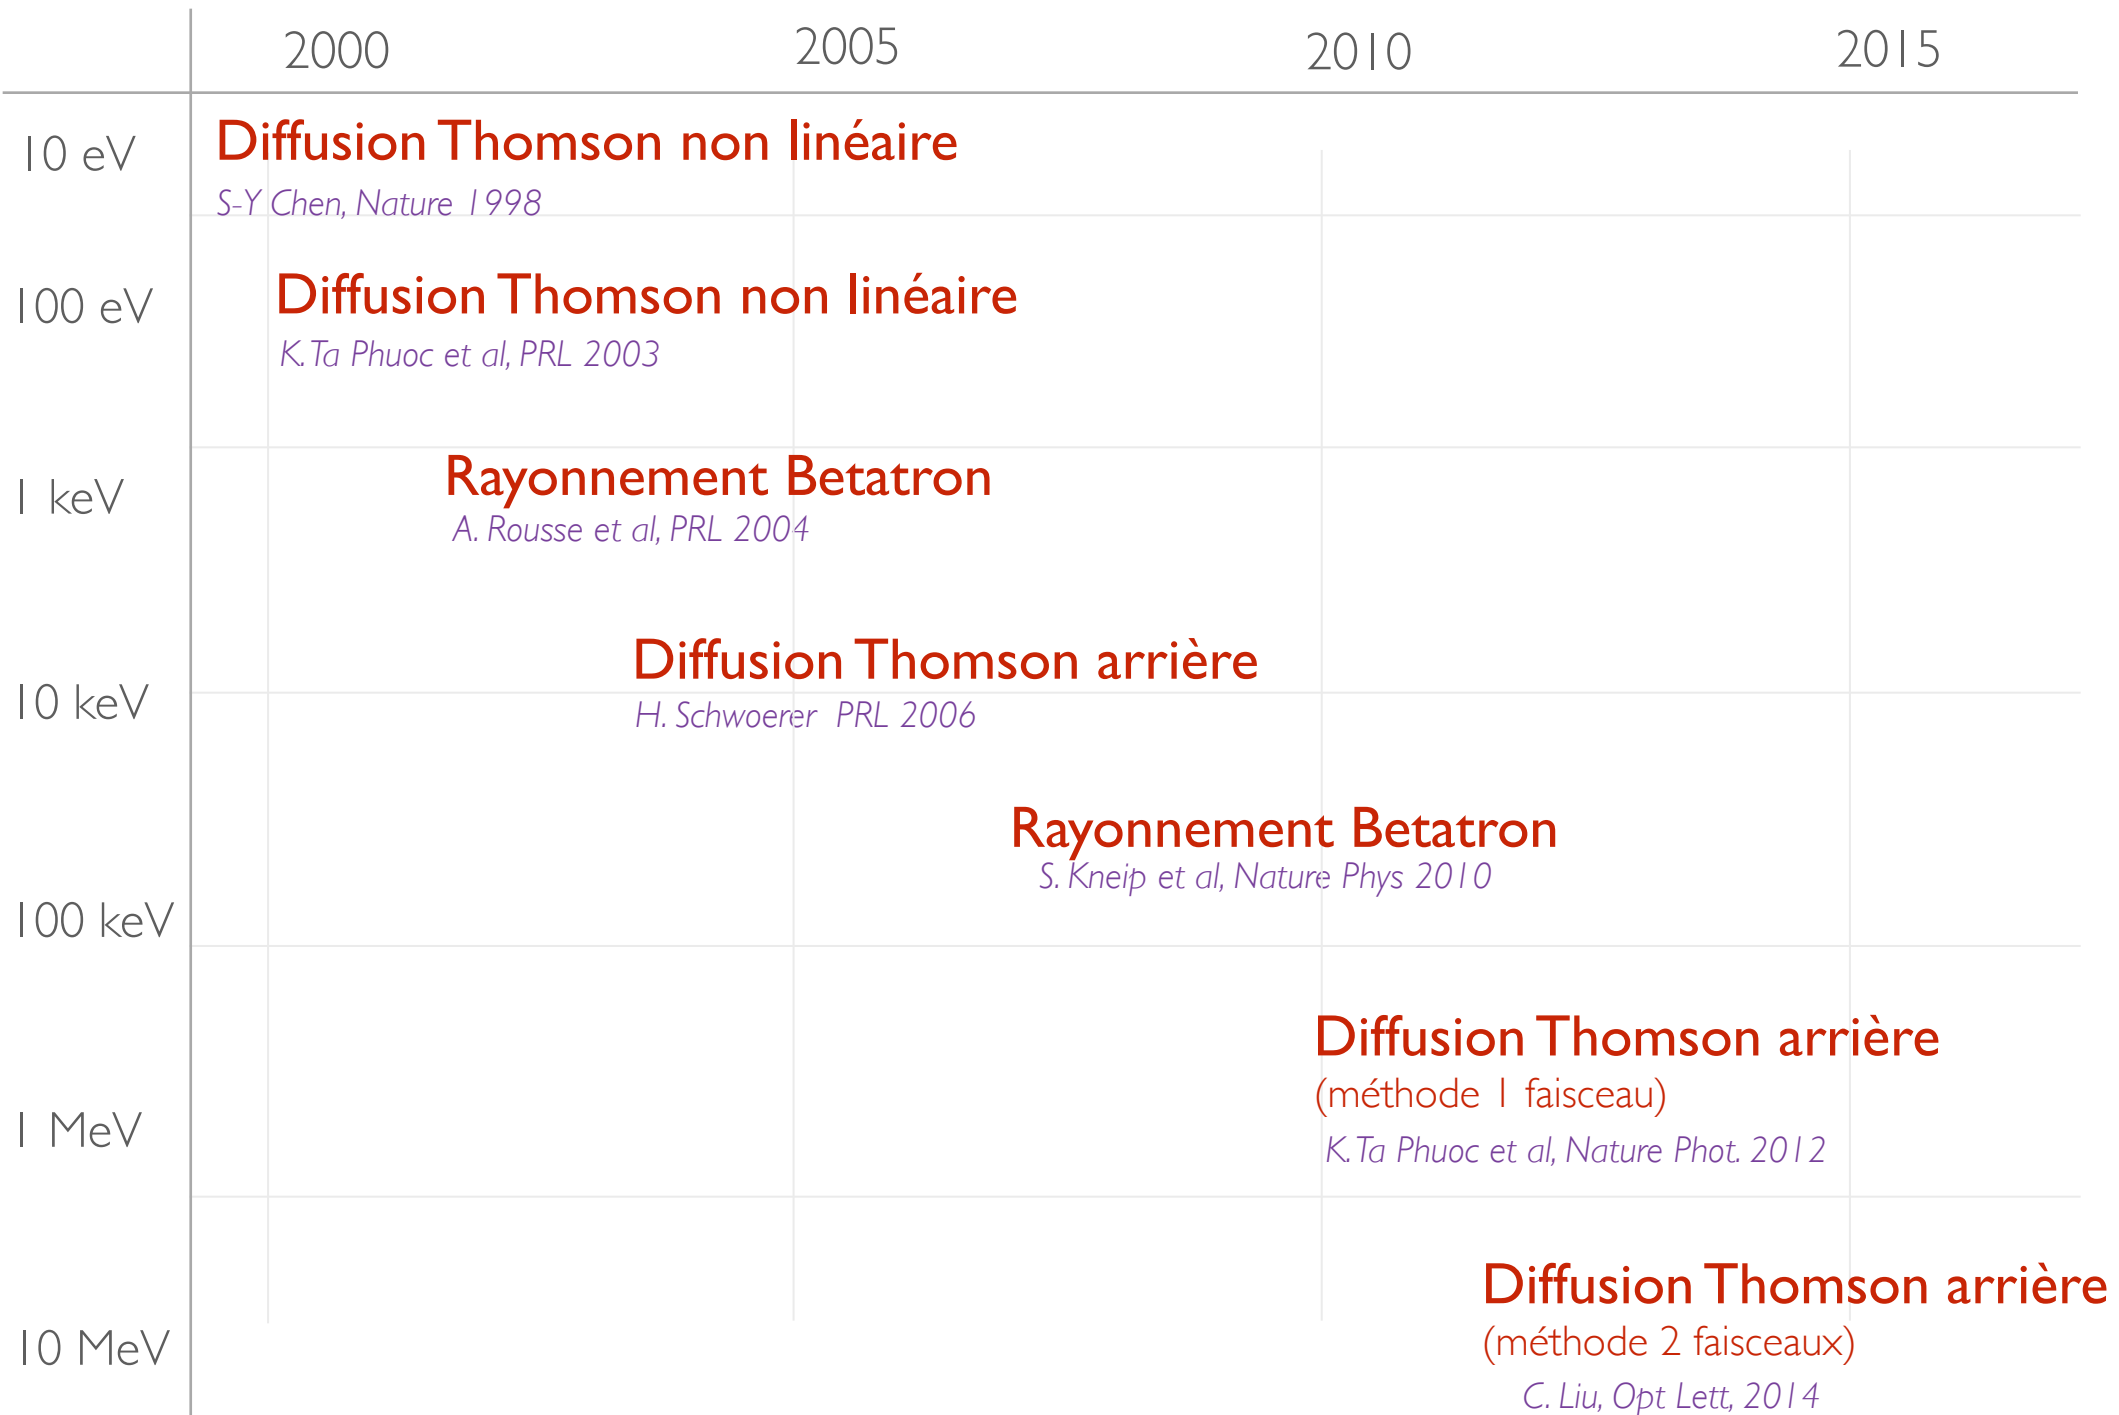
2000 2005 2010 2015

10 eV
Diffusion Thomson non linéaire
S-Y Chen, Nature 1998

100 eV
Diffusion Thomson non linéaire
K. Ta Phuoc et al, PRL 2003

1 keV
Rayonnement Betatron
A. Rousse et al, PRL 2004

10 keV
Diffusion Thomson arrière
H. Schwoerer PRL 2006

Rayonnement Betatron
S. Kneip et al, Nature Phys 2010

100 keV

Diffusion Thomson arrière
(méthode 1 faisceau)
K. Ta Phuoc et al, Nature Phot. 2012

1 MeV

Diffusion Thomson arrière
(méthode 2 faisceaux)
C. Liu, Opt Lett, 2014

10 MeV